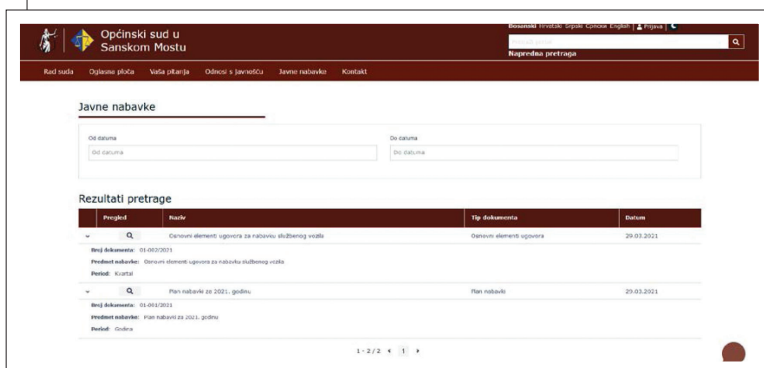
Općinski sud u Sanskom Mostu

Bosanski Hrvatski Srpski Српски English | Prijava |

Napredna pretraga

Rad suda Oglasna ploča Vaša pitanja Odnosi s javnošću Javne nabavke Kontakt

Javne nabavke

Od datuma
Od datuma

Do datuma
Do datuma

Rezultati pretrage

| Pregled | Naziv | Tip dokumenta | Datum |
|---|---|---|---|
| | Osnovni elementi ugovora za nabavku službenog vozila | Osnovni elementi ugovora | 29.03.2021 |

Broj dokumenta: 01-002/2021
Predmet nabavke: Osnovni elementi ugovora za nabavku službenog vozila
Period: Kvartal

| Pregled | Naziv | Tip dokumenta | Datum |
|---|---|---|---|
| | Plan nabavki za 2021. godinu | Plan nabavki | 29.03.2021 |

Broj dokumenta: 01-001/2021
Predmet nabavke: Plan nabavki za 2021. godinu
Period: Godina

1 - 2 / 2 « 1 »